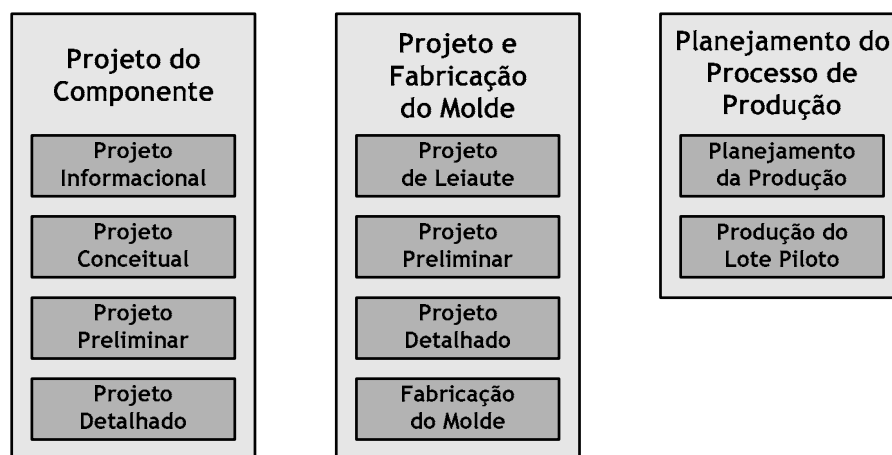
Projeto do Componente

Projeto Informacional

Projeto Conceitual

Projeto Preliminar

Projeto Detalhado

Projeto e Fabricação do Molde

Projeto de Leiaute

Projeto Preliminar

Projeto Detalhado

Fabricação do Molde

Planejamento do Processo de Produção

Planejamento da Produção

Produção do Lote Piloto